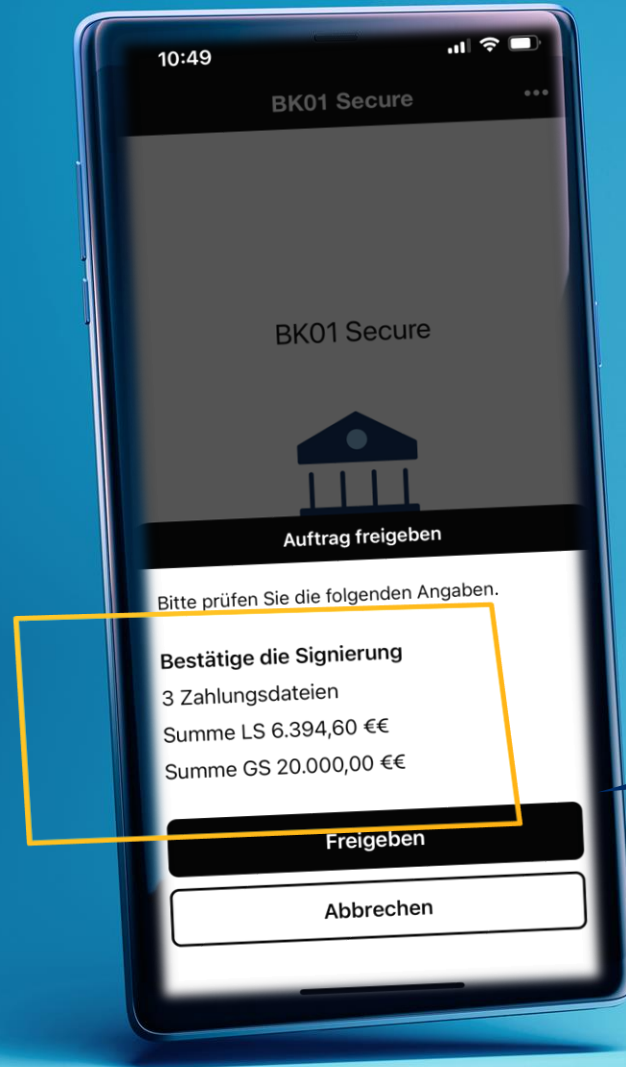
10:49

BK01 Secure

BK01 Secure

Auftrag freigeben

Bitte prüfen Sie die folgenden Angaben.

Bestätige die Signierung

3 Zahlungsdateien

Summe LS 6.394,60 €€

Summe GS 20.000,00 €€

Freigeben

Abbrechen